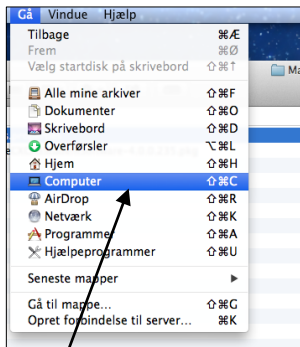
Gå Vindue Hjælp

Tilbage ⌘Æ
Frem ⌘Ø
Vælg startdisk på skrivebord ⇧⌘↑

Alle mine arkiver ⇧⌘F
Dokumenter ⇧⌘O
Skrivebord ⇧⌘D
Overførsler ⌥⌘L
Hjem ⇧⌘H
Computer ⇧⌘C
AirDrop ⇧⌘R
Netværk ⇧⌘K
Programmer ⇧⌘A
Hjælpeprogrammer ⇧⌘U

Seneste mapper ▸

Gå til mappe... ⇧⌘G
Opret forbindelse til server... ⌘K

Ma